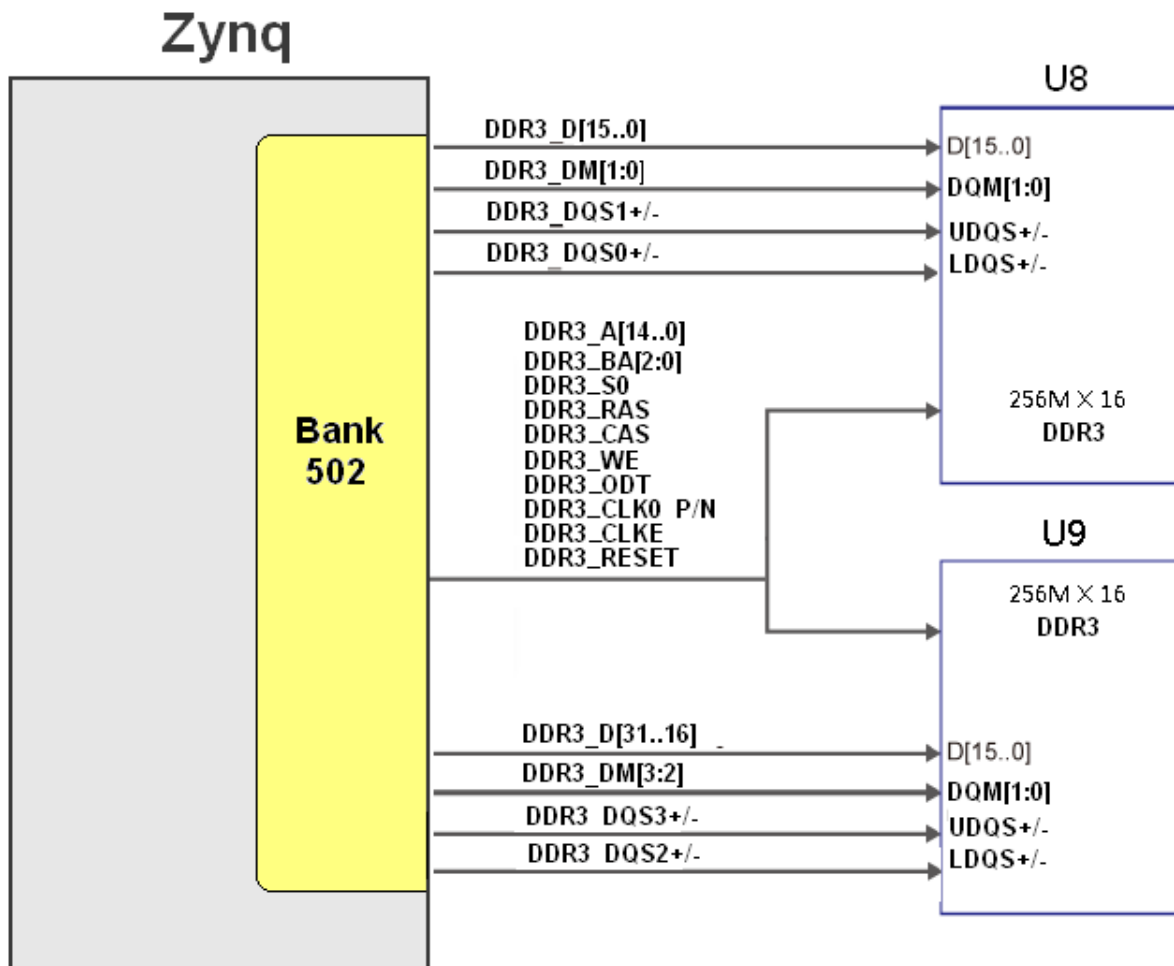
Zynq

Bank
502

DDR3_D[15..0]
DDR3_DM[1:0]
DDR3_DQS1+/-
DDR3_DQS0+/-

DDR3_A[14..0]
DDR3_BA[2:0]
DDR3_S0
DDR3_RAS
DDR3_CAS
DDR3_WE
DDR3_ODT
DDR3_CLK0 P/N
DDR3_CLKE
DDR3_RESET

DDR3_D[31..16]
DDR3_DM[3:2]
DDR3 DQS3+/-
DDR3 DQS2+/-

U8
D[15..0]
DQM[1:0]
UDQS+/-
LDQS+/-
256M X 16
DDR3

U9
256M X 16
DDR3
D[15..0]
DQM[1:0]
UDQS+/-
LDQS+/-